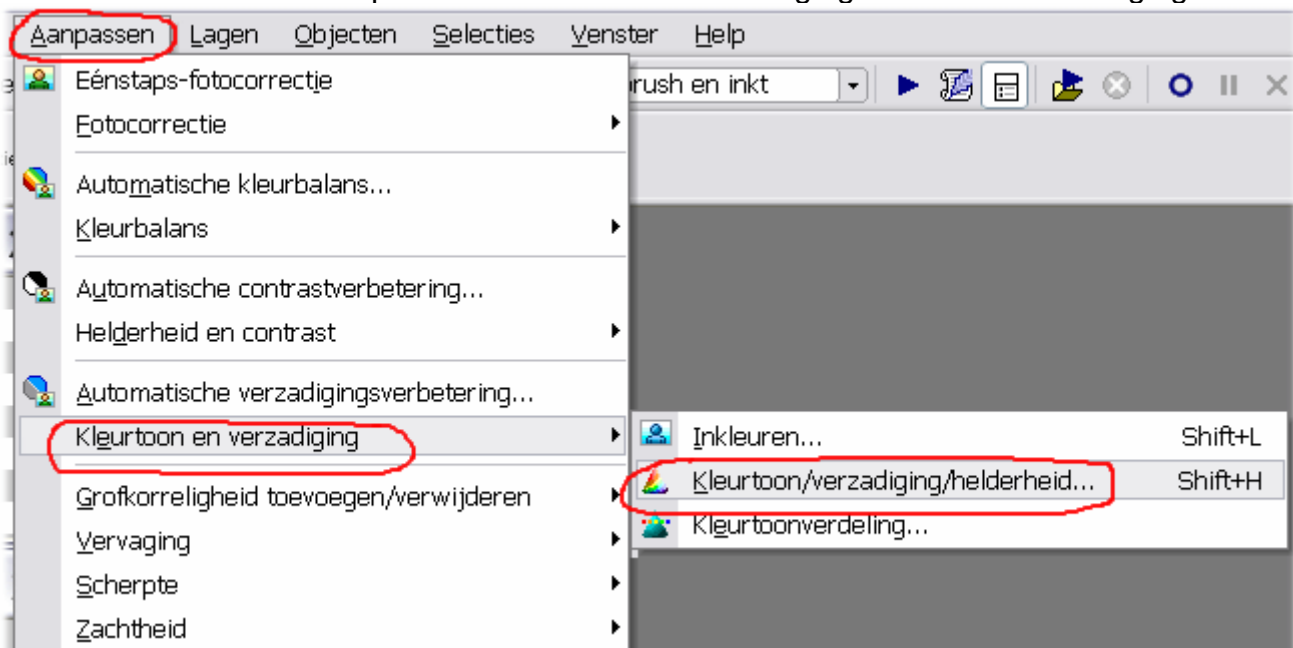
Aanpassen Lagen Objecten Selecties Venster Help

Eénstaps-fotocorrectie
Fotocorrectie
Automatische kleurbalans...
Kleurbalans
Automatische contrastverbetering...
Helderheid en contrast
Automatische verzadigingsverbetering...
Kleurtoon en verzadiging
Grofkorreligheid toevoegen/verwijderen
Vervaging
Scherpte
Zachtheid

rush en inkt

Inkleuren... Shift+L
Kleurtoon/verzadiging/helderheid... Shift+H
Kleurtoonverdeling...